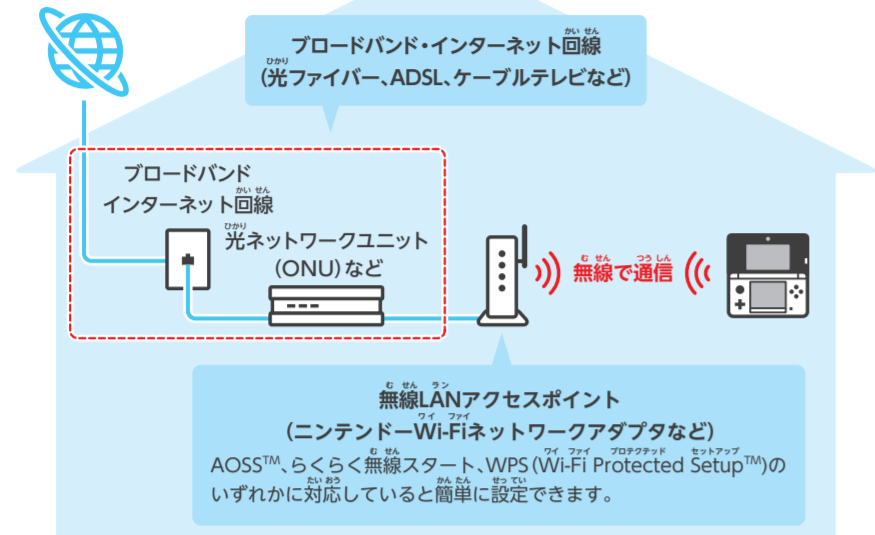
ブロードバンド・インターネット回線
(光ファイバー、ADSL、ケーブルテレビなど)

ブロードバンド
インターネット回線

光ネットワークユニット
(ONU)など

無線で通信

無線LANアクセスポイント
(ニンテンドーWi-Fiネットワークアダプタなど)
AOSS™、らくらく無線スタート、WPS (Wi-Fi Protected Setup™)のいずれかに対応していると簡単に設定できます。